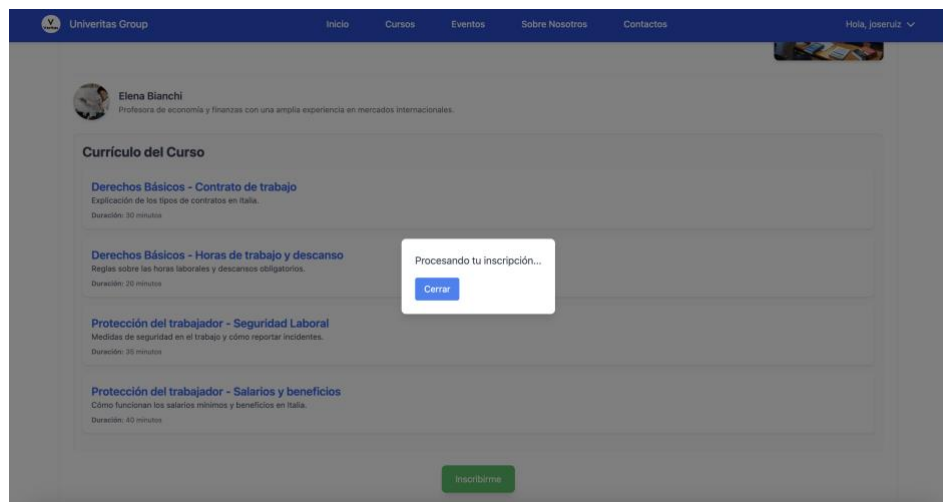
Univeritas Group

Inicio Cursos Eventos Sobre Nosotros Contactos

Hola, joseruiz

Elena Bianchi
Profesora de economía y finanzas con una amplia experiencia en mercados internacionales.

Currículo del Curso

Derechos Básicos - Contrato de trabajo
Explicación de los tipos de contratos en Italia.
Duración: 30 minutos

Derechos Básicos - Horas de trabajo y descanso
Reglas sobre las horas laborales y descansos obligatorios.
Duración: 25 minutos

Protección del trabajador - Seguridad Laboral
Medidas de seguridad en el trabajo y cómo reportar incidentes.
Duración: 35 minutos

Protección del trabajador - Salarios y beneficios
Cómo funcionan los salarios mínimos y beneficios en Italia.
Duración: 40 minutos

Procesando tu inscripción...

Cerrar

Inscribirme